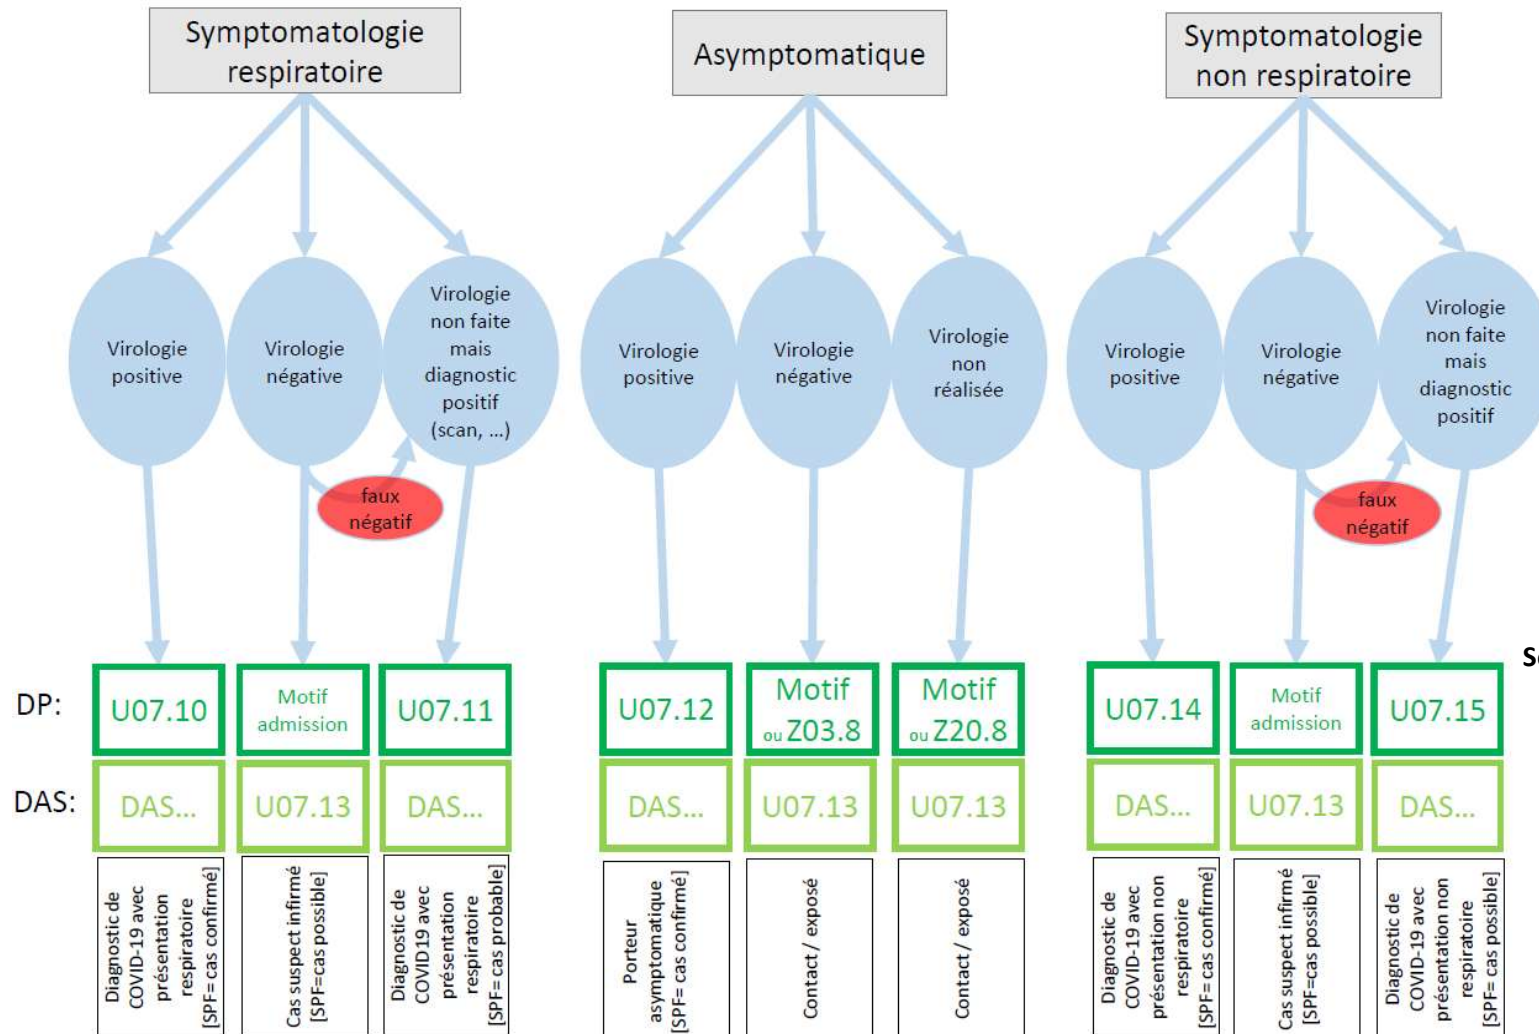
Symptomatologie respiratoire

Asymptomatique

Symptomatologie non respiratoire

Virologie positive

Virologie négative

Virologie non faite mais diagnostic positif (scan, ...)

faux négatif

Virologie positive

Virologie négative

Virologie non réalisée

Virologie positive

Virologie négative

Virologie non faite mais diagnostic positif

faux négatif

DP:

| U07.10 | Motif admission | U07.11 | U07.12 | Motif ou Z03.8 | Motif ou Z20.8 | U07.14 | Motif admission | U07.15 |
|---|---|---|---|---|---|---|---|---|

DAS:

| DAS... | U07.13 | DAS... | DAS... | U07.13 | U07.13 | DAS... | U07.13 | DAS... |
|---|---|---|---|---|---|---|---|---|

Diagnostic de COVID-19 avec présentation respiratoire [SPF= cas confirmé]

Cas suspect infirmé [SPF=cas possible]

Diagnostic de COVID19 avec présentation respiratoire [SPF= cas probable]

Porteur asymptomatique [SPF= cas confirmé]

Contact / exposé

Contact / exposé

Diagnostic de COVID-19 avec présentation non respiratoire [SPF= cas confirmé]

Cas suspect infirmé [SPF=cas possible]

Diagnostic de COVID-19 avec présentation non respiratoire [SPF= cas possible]

S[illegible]